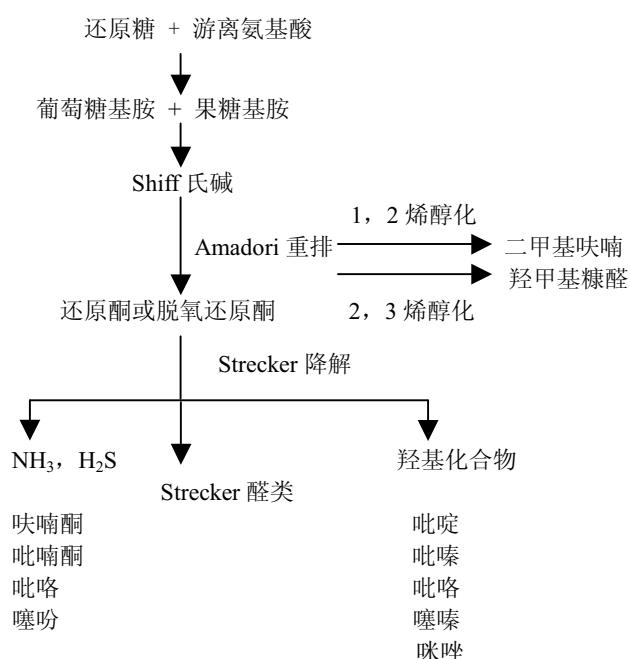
还原糖 + 游离氨基酸

葡萄糖基胺 + 果糖基胺

Shiff 氏碱

Amadori 重排

1，2 烯醇化

二甲基呋喃

羟甲基糠醛

还原酮或脱氧还原酮

2，3 烯醇化

Strecker 降解

$NH_3$，$H_2S$

Strecker 醛类

羟基化合物

呋喃酮
吡喃酮
吡咯
噻吩

吡啶
吡嗪
吡咯
噻嗪
咪唑